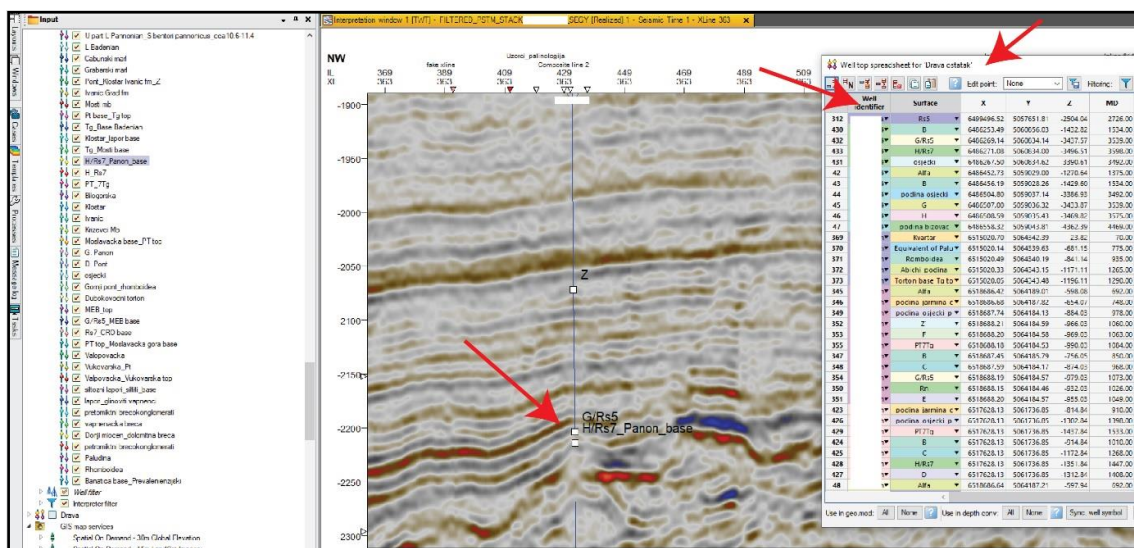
Input

U part L Pannonian_S bentori pannonicus_cca10.6-11.4
L Badenian
Cabunski marl
Grabarski marl
Pont_Klostar Ivanic fm_Z
Ivanic Grad fm
Mosti mb
Pt base_Tg top
Tg_Base Badenian
Klostar_lapor base
Tg_Mosti base
H/Rs7_Panon_base
H_Rs7
PT_TTg
Bilogorska
Klostar
Ivanic
Krizevci Mb
Moslavacka base_PT toc
G. Panon
D. Pont
osjecki
Gornji pont_rhomboidea
Dubokovodni torton
MEB_top
G/Rs5_MEB base
Rs7_CRO base
PT top_Moslavacka gora base
Valpovacka
Vukovarska_Pt
Valpovacka_Vukovarska top
siltozni lapori_siltiti_base
lapor_glinoviti vapnenac
pretomikrit brecokonglomerati
vapnenacka breca
Donji miocen_dolomitna breca
pretomikrit brecokonglomerati
Paludina
Rhomboidea
Banatica base_Prevalenienzykl
Well filter
Interpreter filter
Drava
GIS map services
Spatial On Demand - 30m Global Elevation

Interpretation window 1 (TWT) - FILTERED_PSTM_STACK SEGY (Realized) 1 - Seismic Time 1 - XLine 363

NW
fake xline
Uzorci_paleontologija
Composite line 2
IL 369 389 409 429 449 469 489 509
XL 363 363 363 363 363 363 363 363
-1900
-1950
-2000
-2050
-2100
-2150
-2200
-2250
-2300
Z
G/Rs5
H/Rs7_Panon_base

Well top spreadsheet for 'Drava cstatak'
Edit point: None
Filtering:

| | Well identifier | Surface | X | Y | Z | MD |
|---|---|---|---|---|---|---|
| 312 | | RsS | 6489496.52 | 5057651.81 | -2504.04 | 2726.00 |
| 430 | | B | 6466253.49 | 5060056.03 | -1432.82 | 1534.00 |
| 432 | | G/RsS | 6466269.14 | 5060034.14 | -3427.57 | 3539.00 |
| 433 | | H/Rs7 | 6466271.08 | 5060034.00 | -3486.51 | 3598.00 |
| 431 | | osjecki | 6486267.50 | 5060034.62 | -3390.61 | 3492.00 |
| 42 | | Alfa | 6486452.73 | 5059029.00 | -1270.64 | 1375.00 |
| 43 | | B | 6486456.19 | 5059028.26 | -1429.60 | 1534.00 |
| 44 | | podina osjecki | 6486504.80 | 5059037.42 | -3386.93 | 3492.00 |
| 45 | | G | 6486507.00 | 5059036.32 | -3433.87 | 3539.00 |
| 46 | | H | 6486508.59 | 5059035.41 | -3469.82 | 3575.00 |
| 47 | | podina bizovac | 6486558.32 | 5059043.87 | -4362.39 | 4469.00 |
| 369 | | Kvartar | 6515020.70 | 5064542.89 | 23.82 | 70.00 |
| 370 | | Equivalent of Pal | 6515020.14 | 5064539.63 | -681.15 | 775.00 |
| 371 | | Rombo idea | 6515020.49 | 5064540.19 | -841.14 | 935.00 |
| 372 | | Ab chi podina | 6515020.33 | 5064543.15 | -1171.11 | 1265.00 |
| 373 | | Torton base Ta to | 6515020.40 | 5064543.48 | -1196.11 | 1290.00 |
| 345 | | Alfa | 6518686.47 | 5064189.01 | -598.08 | 692.00 |
| 346 | | pocina jarmina c | 6518686.68 | 5064187.82 | -654.07 | 748.00 |
| 349 | | pocina osjecki p | 6518687.74 | 5064184.13 | -884.03 | 978.00 |
| 352 | | Z | 6518688.21 | 5064184.59 | -966.03 | 1060.00 |
| 353 | | F | 6518688.20 | 5064184.58 | -969.02 | 1063.00 |
| 355 | | PT?Tg | 6518688.18 | 5064184.53 | -990.03 | 1084.00 |
| 347 | | B | 6518687.45 | 5064185.79 | -756.05 | 850.00 |
| 348 | | C | 6518687.59 | 5064184.17 | -874.03 | 968.00 |
| 354 | | G/RsS | 6518688.19 | 5064184.57 | -979.03 | 1073.00 |
| 351 | | Rn | 6518688.15 | 5064184.46 | -932.03 | 1026.00 |
| 350 | | E | 6518688.05 | 5064184.43 | -955.03 | 1049.00 |
| 423 | | pocina jarmina c | 6517628.13 | 5061736.85 | -814.84 | 910.00 |
| 426 | | pocina osjecki p | 6517628.13 | 5061736.85 | -1302.84 | 1398.00 |
| 429 | | PT?Tg | 6517628.13 | 5061736.85 | -1437.84 | 1533.00 |
| 424 | | B | 6517628.13 | 5061736.85 | -914.84 | 1010.00 |
| 425 | | C | 6517628.13 | 5061736.85 | -1172.84 | 1268.00 |
| 428 | | H/Rs7 | 6517628.13 | 5061736.85 | -1351.84 | 1447.00 |
| 427 | | D | 6517628.13 | 5061736.85 | -1312.84 | 1408.00 |
| 48 | | Alfa | 6518686.64 | 5064187.21 | -597.94 | 692.00 |

Use in geo.mod: All None Use in depth conv: All None Sync. well symbol